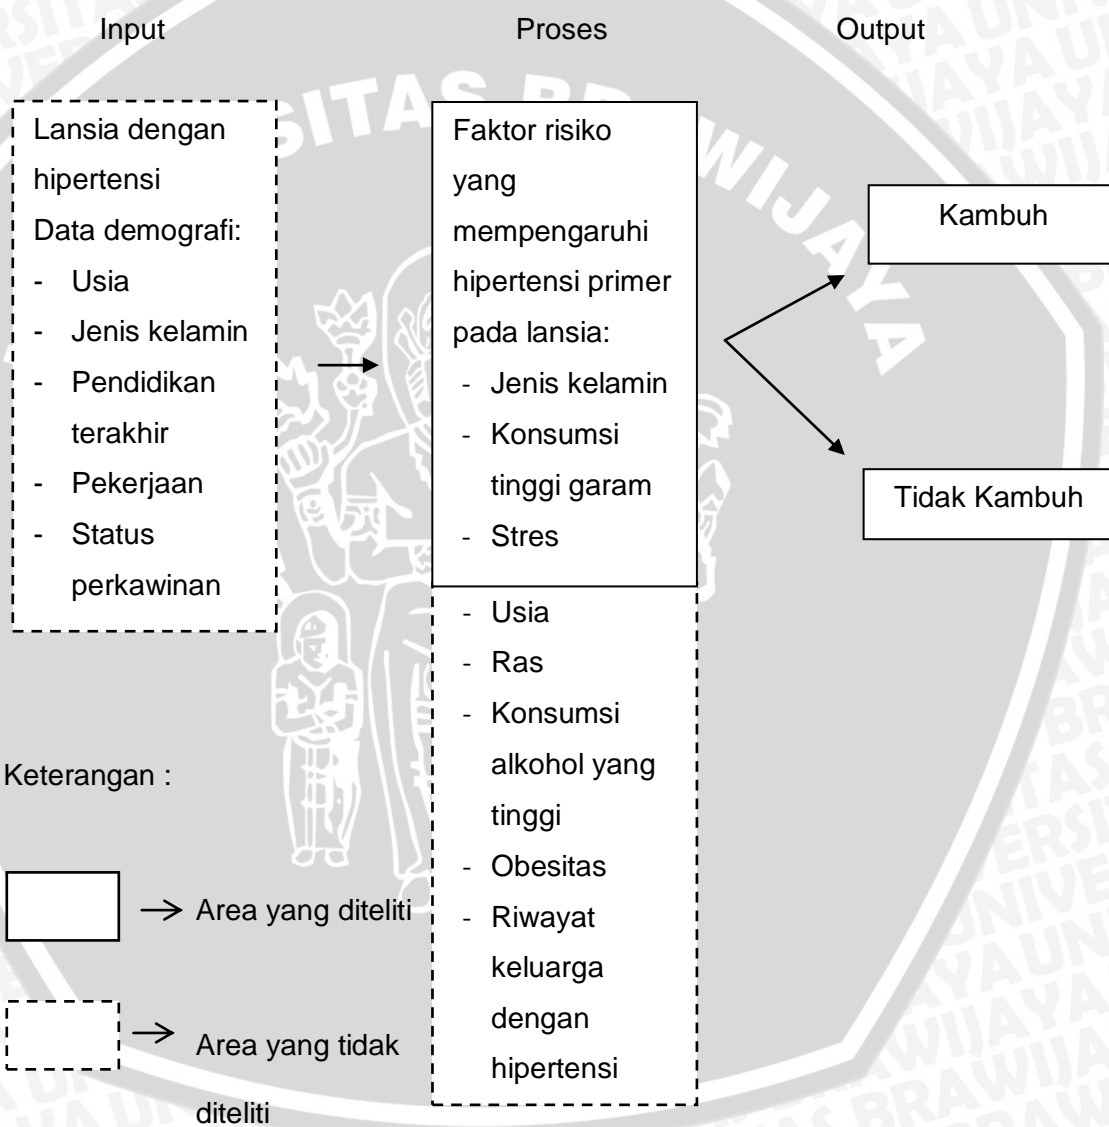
Input

Proses

Output

Lansia dengan hipertensi
Data demografi:
- Usia
- Jenis kelamin
- Pendidikan terakhir
- Pekerjaan
- Status perkawinan

Faktor risiko yang mempengaruhi hipertensi primer pada lansia:
- Jenis kelamin
- Konsumsi tinggi garam
- Stres

- Usia
- Ras
- Konsumsi alkohol yang tinggi
- Obesitas
- Riwayat keluarga dengan hipertensi

Kambuh

Tidak Kambuh

Keterangan :

→ Area yang diteliti

→ Area yang tidak diteliti